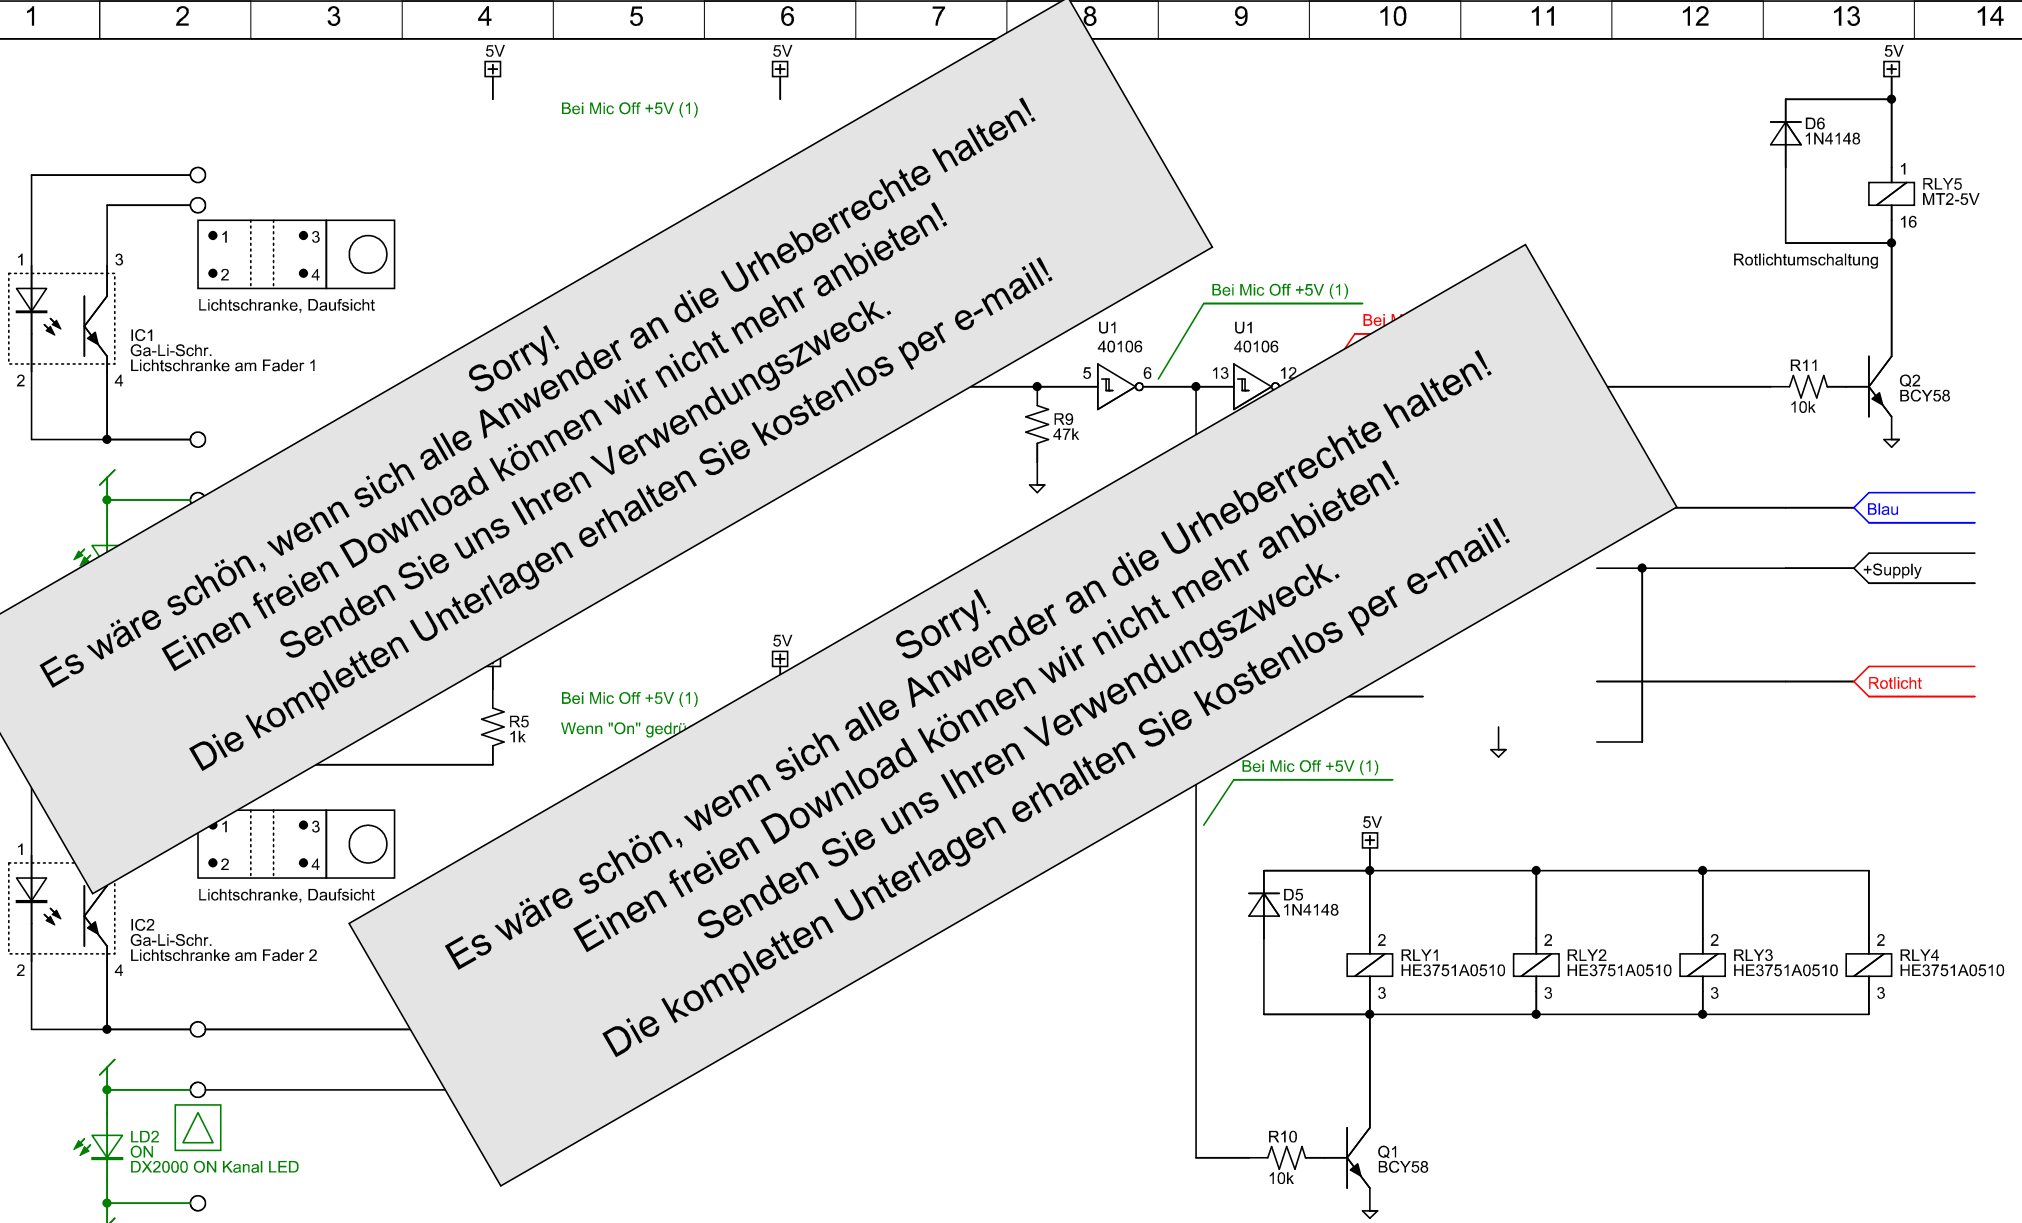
1 2 3 4 5 6 7 8 9 10 11 12 13 14

5V

5V

Bei Mic Off +5V (1)

5V

D6
1N4148

1
RLY5
MT2-5V
16

Rotlichtumschaltung

Sorry!
Es wäre schön, wenn sich alle Anwender an die Urheberrechte halten!
Einen freien Download können wir nicht mehr anbieten!
Senden Sie uns Ihren Verwendungszweck.
Die kompletten Unterlagen erhalten Sie kostenlos per e-mail!

1
3
2
4
Lichtschranke, Daufsicht

1
3
2
4
IC1
Ga-Li-Schr.
Lichtschranke am Fader 1

Bei Mic Off +5V (1)

U1
40106
5
6
U1
40106
13
12

Bei M

R9
47k

R11
10k

Q2
BCY58

Blau

+Supply

Rotlicht

5V

R5
1k

Bei Mic Off +5V (1)
Wenn "On" gedrü

Sorry!
Es wäre schön, wenn sich alle Anwender an die Urheberrechte halten!
Einen freien Download können wir nicht mehr anbieten!
Senden Sie uns Ihren Verwendungszweck.
Die kompletten Unterlagen erhalten Sie kostenlos per e-mail!

Bei Mic Off +5V (1)

5V

1
3
2
4
Lichtschranke, Daufsicht

1
2
4
IC2
Ga-Li-Schr.
Lichtschranke am Fader 2

D5
1N4148

2
RLY1
HE3751A0510
3
2
RLY2
HE3751A0510
3
2
RLY3
HE3751A0510
3
2
RLY4
HE3751A0510
3

LD2
ON
DX2000 ON Kanal LED

R10
10k

Q1
BCY58